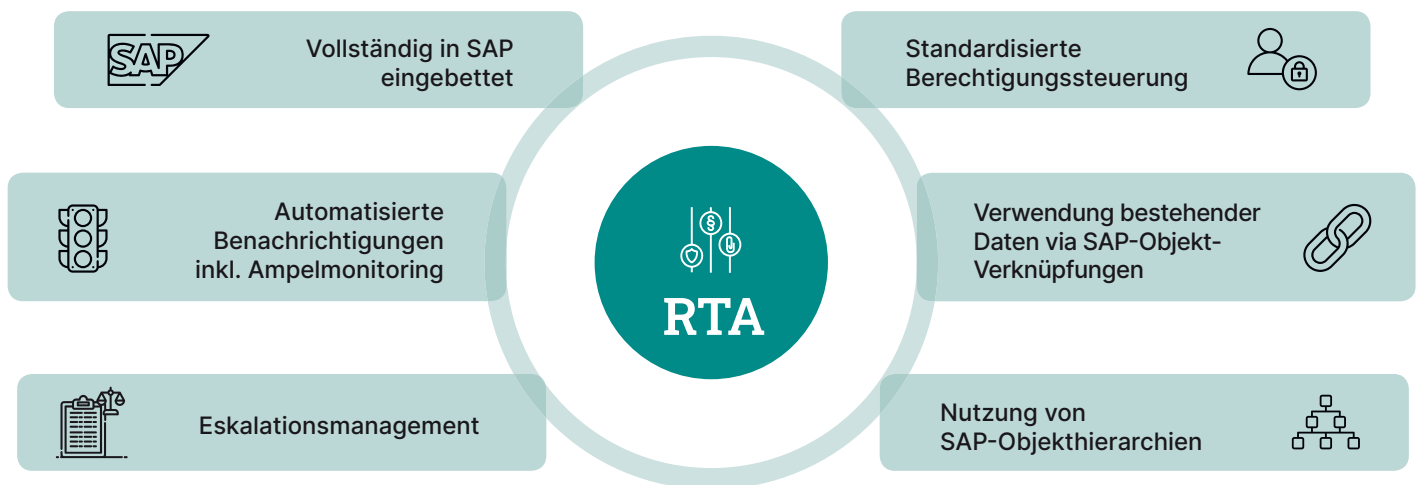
SAP

Vollständig in SAP eingebettet

Standardisierte Berechtigungssteuerung

Automatisierte Benachrichtigungen inkl. Ampelmonitoring

§

RTA

Verwendung bestehender Daten via SAP-Objekt-Verknüpfungen

Eskalationsmanagement

Nutzung von SAP-Objekthierarchien